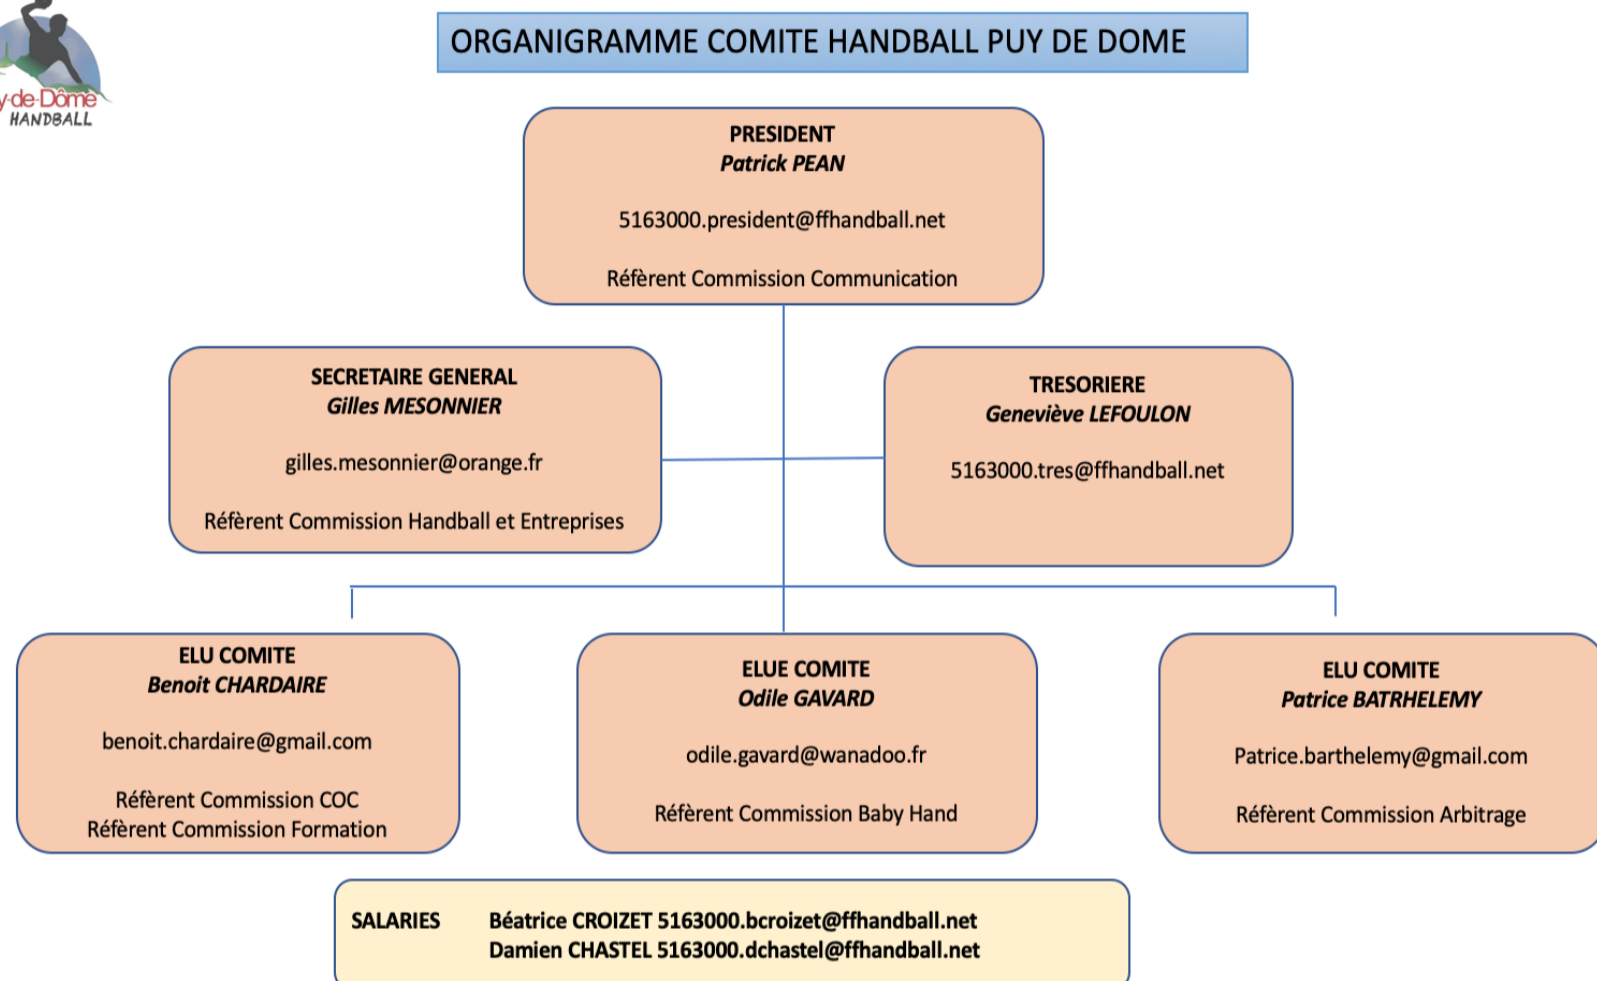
y-de-Dôme
HANDBALL

ORGANIGRAMME COMITE HANDBALL PUY DE DOME

PRESIDENT
Patrick PEAN

5163000.president@ffhandball.net

Référent Commission Communication

SECRETAIRE GENERAL
Gilles MESONNIER

gilles.mesonnier@orange.fr

Référent Commission Handball et Entreprises

TRESORIERE
Geneviève LEFOULON

5163000.tres@ffhandball.net

ELU COMITE
Benoit CHARDAIRE

benoit.chardaire@gmail.com

Référent Commission COC
Référent Commission Formation

ELUE COMITE
Odile GAVARD

odile.gavard@wanadoo.fr

Référent Commission Baby Hand

ELU COMITE
Patrice BATRHELEMY

Patrice.barthelemy@gmail.com

Référent Commission Arbitrage

SALARIES Béatrice CROIZET 5163000.bcroizet@ffhandball.net
Damien CHASTEL 5163000.dchastel@ffhandball.net